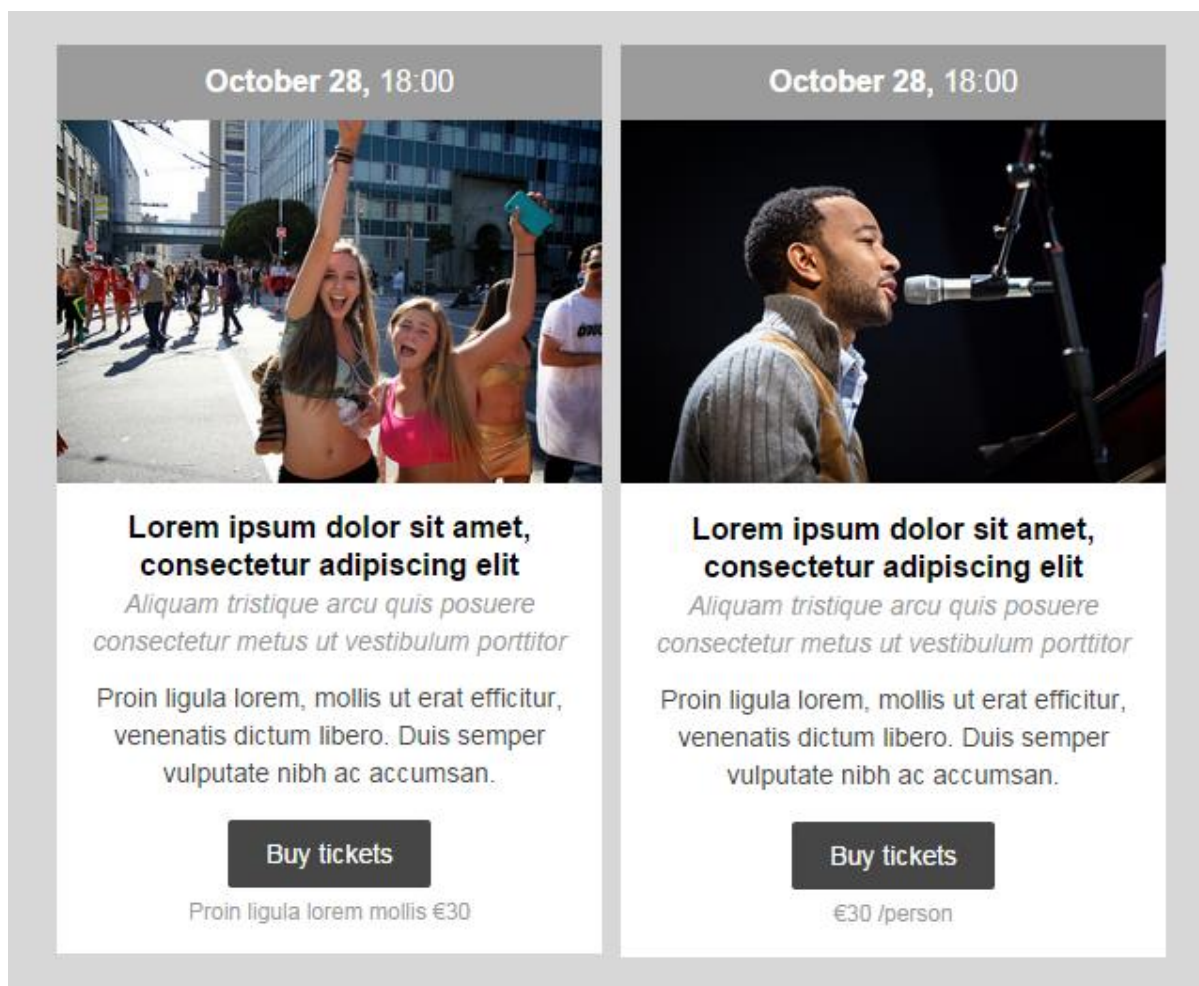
**October 28,** 18:00

**Lorem ipsum dolor sit amet, consectetur adipiscing elit**

*Aliquam tristique arcu quis posuere consectetur metus ut vestibulum porttitor*

Proin ligula lorem, mollis ut erat efficitur, venenatis dictum libero. Duis semper vulputate nibh ac accumsan.

Buy tickets

Proin ligula lorem mollis €30

**October 28,** 18:00

**Lorem ipsum dolor sit amet, consectetur adipiscing elit**

*Aliquam tristique arcu quis posuere consectetur metus ut vestibulum porttitor*

Proin ligula lorem, mollis ut erat efficitur, venenatis dictum libero. Duis semper vulputate nibh ac accumsan.

Buy tickets

€30 /person